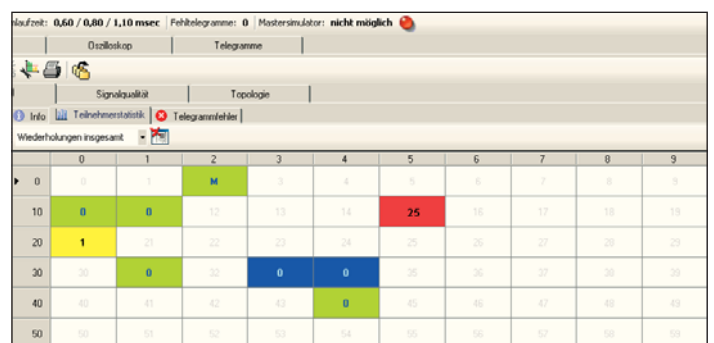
nlaufzeit: 0,60 / 0,80 / 1,10 msec | Fehltelegramme: 0 | Mastersimulator: nicht möglich

Oszilloskop | Telegramme

Signalqualität | Topologie

Info | Teilnehmerstatistik | Telegrammfehler

Wiederholungen insgesamt

| | 0 | 1 | 2 | 3 | 4 | 5 | 6 | 7 | 8 | 9 |
|---|---|---|---|---|---|---|---|---|---|---|
| 0 | 0 | 1 | M | 3 | 4 | 5 | 6 | 7 | 8 | 9 |
| 10 | 0 | 0 | 12 | 13 | 14 | 25 | 16 | 17 | 18 | 19 |
| 20 | 1 | 21 | 22 | 23 | 24 | 25 | 26 | 27 | 28 | 29 |
| 30 | 30 | 0 | 32 | 0 | 0 | 35 | 36 | 37 | 38 | 39 |
| 40 | 40 | 41 | 42 | 43 | 0 | 45 | 46 | 47 | 48 | 49 |
| 50 | 50 | 51 | 52 | 53 | 54 | 55 | 56 | 57 | 58 | 59 |